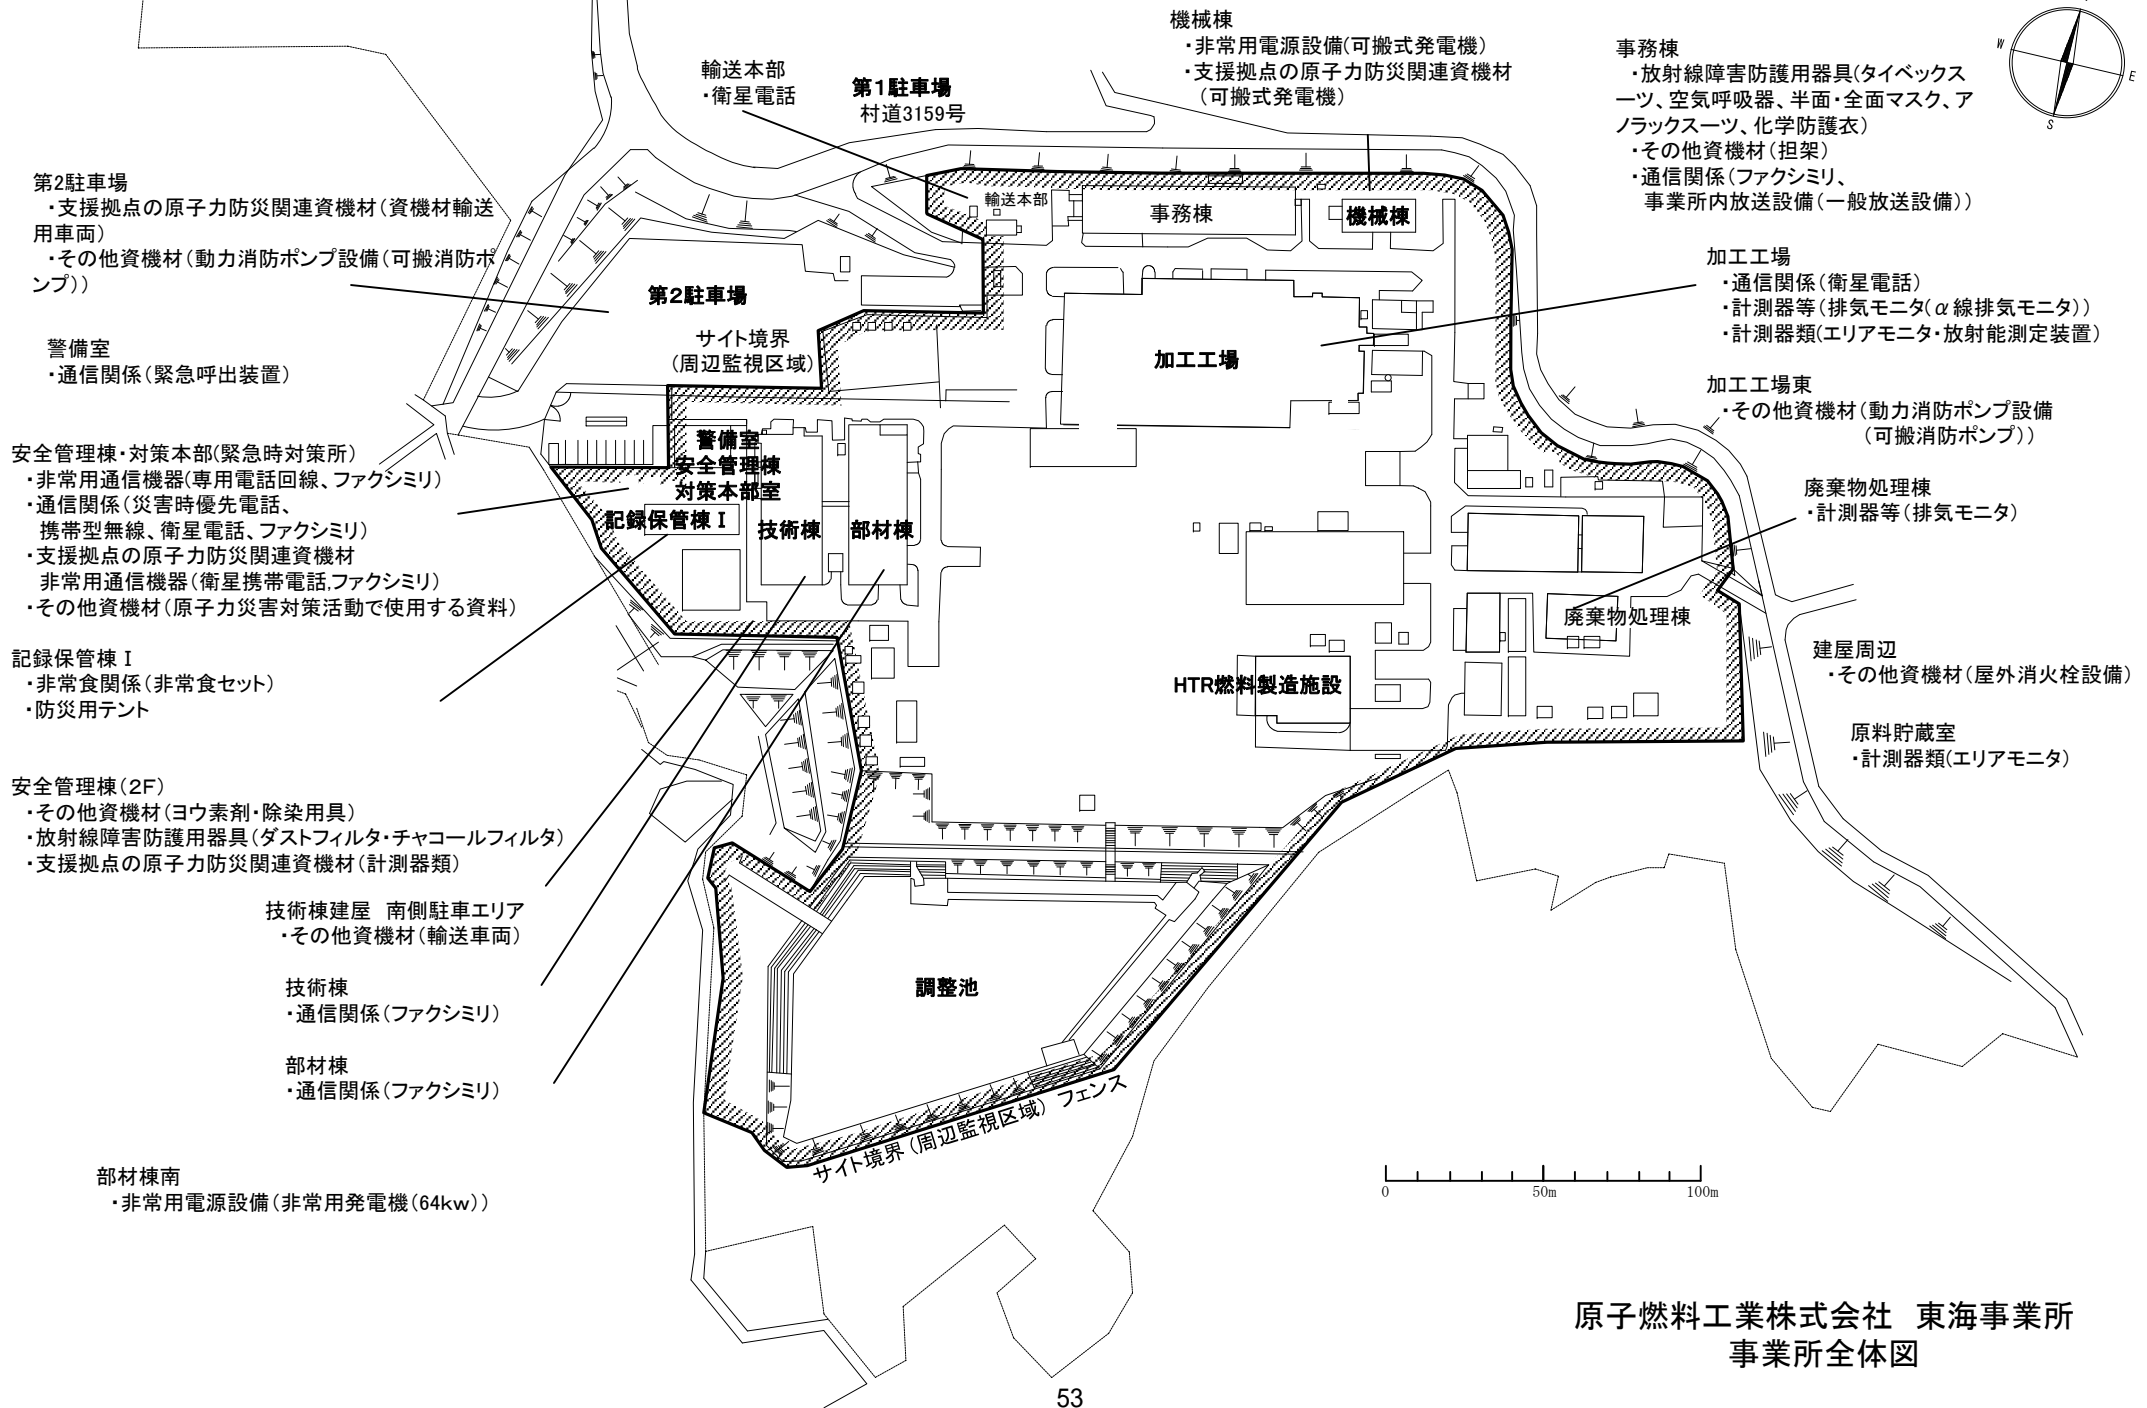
機械棟
・非常用電源設備(可搬式発電機)
・支援拠点の原子力防災関連資機材(可搬式発電機)

輸送本部
・衛星電話

第1駐車場
村道3159号

事務棟
・放射線障害防護用器具(タイベックスーツ、空気呼吸器、半面・全面マスク、アノラックスーツ、化学防護衣)
・その他資機材(担架)
・通信関係(ファクシミリ、事業所内放送設備(一般放送設備))

第2駐車場
・支援拠点の原子力防災関連資機材(資機材輸送用車両)
・その他資機材(動力消防ポンプ設備(可搬消防ポンプ))

加工工場
・通信関係(衛星電話)
・計測器等(排気モニタ($\alpha$線排気モニタ))
・計測器類(エリアモニタ・放射能測定装置)

警備室
・通信関係(緊急呼出装置)

加工工場東
・その他資機材(動力消防ポンプ設備(可搬消防ポンプ))

安全管理棟・対策本部(緊急時対策所)
・非常用通信機器(専用電話回線、ファクシミリ)
・通信関係(災害時優先電話、携帯型無線、衛星電話、ファクシミリ)
・支援拠点の原子力防災関連資機材 非常用通信機器(衛星携帯電話,ファクシミリ)
・その他資機材(原子力災害対策活動で使用する資料)

廃棄物処理棟
・計測器等(排気モニタ)

記録保管棟Ⅰ
・非常食関係(非常食セット)
・防災用テント

建屋周辺
・その他資機材(屋外消火栓設備)

原料貯蔵室
・計測器類(エリアモニタ)

安全管理棟(2F)
・その他資機材(ヨウ素剤・除染用具)
・放射線障害防護用器具(ダストフィルタ・チャコールフィルタ)
・支援拠点の原子力防災関連資機材(計測器類)

技術棟建屋 南側駐車エリア
・その他資機材(輸送車両)

技術棟
・通信関係(ファクシミリ)

部材棟
・通信関係(ファクシミリ)

部材棟南
・非常用電源設備(非常用発電機(64kw))

輸送本部
事務棟
機械棟
第2駐車場
サイト境界(周辺監視区域)
加工工場
警備室
安全管理棟
対策本部室
記録保管棟Ⅰ
技術棟
部材棟
廃棄物処理棟
HTR燃料製造施設
調整池
サイト境界(周辺監視区域) フェンス

0 50m 100m

原子燃料工業株式会社 東海事業所
事業所全体図

53